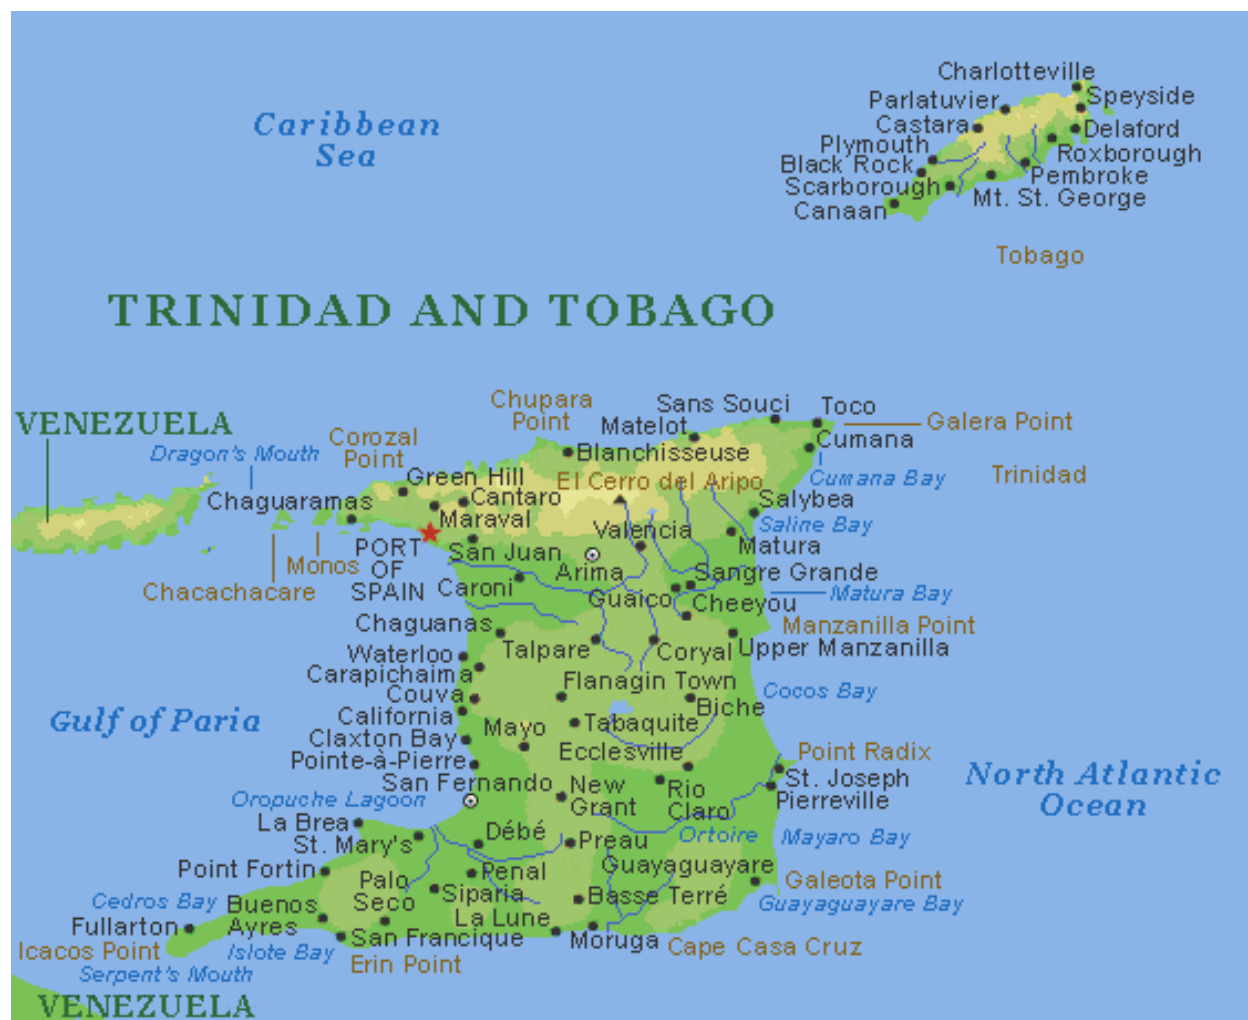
Caribbean Sea

Charlotteville
Parlatuvier
Speyside
Castara
Delaford
Plymouth
Black Rock
Roxborough
Scarborough
Pembroke
Canaan
Mt. St. George
Tobago

TRINIDAD AND TOBAGO

VENEZUELA
Dragon's Mouth
Corozal Point
Chupara Point
Matelot
Sans Souci
Toco
Galera Point
Cumana
Blanchisseuse
Cumana Bay
Trinidad
Green Hill
El Cerro del Aripo
Chaguaramas
Cantaro
Salybea
Maraval
Saline Bay
Valencia
PORT OF SPAIN
San Juan
Matura
Monos
Arima
Sangre Grande
Chacachacare
Caroni
Guaico
Cheeyou
Matura Bay
Manzanilla Point
Chaguanas
Talpare
Coryal
Upper Manzanilla
Waterloo
Carapichaima
Flanagin Town
Cocos Bay
Couva
Biche
Gulf of Paria
California
Mayo
Tabaquite
Claxton Bay
Pointe-à-Pierre
Ecclesville
Point Radix
San Fernando
New Grant
Rio Claro
St. Joseph
North Atlantic Ocean
Oropuche Lagoon
Pierreville
La Brea
Débé
Ortoire
Mayaro Bay
St. Mary's
Preau
Point Fortin
Penal
Guayaguayare
Palo Seco
Siparia
Galeota Point
Cedros Bay
Buenos Ayres
Basse Terré
Guayaguayare Bay
Fullarton
La Lune
Icacos Point
Islote Bay
San Francique
Moruga
Cape Casa Cruz
Serpent's Mouth
Erin Point
VENEZUELA